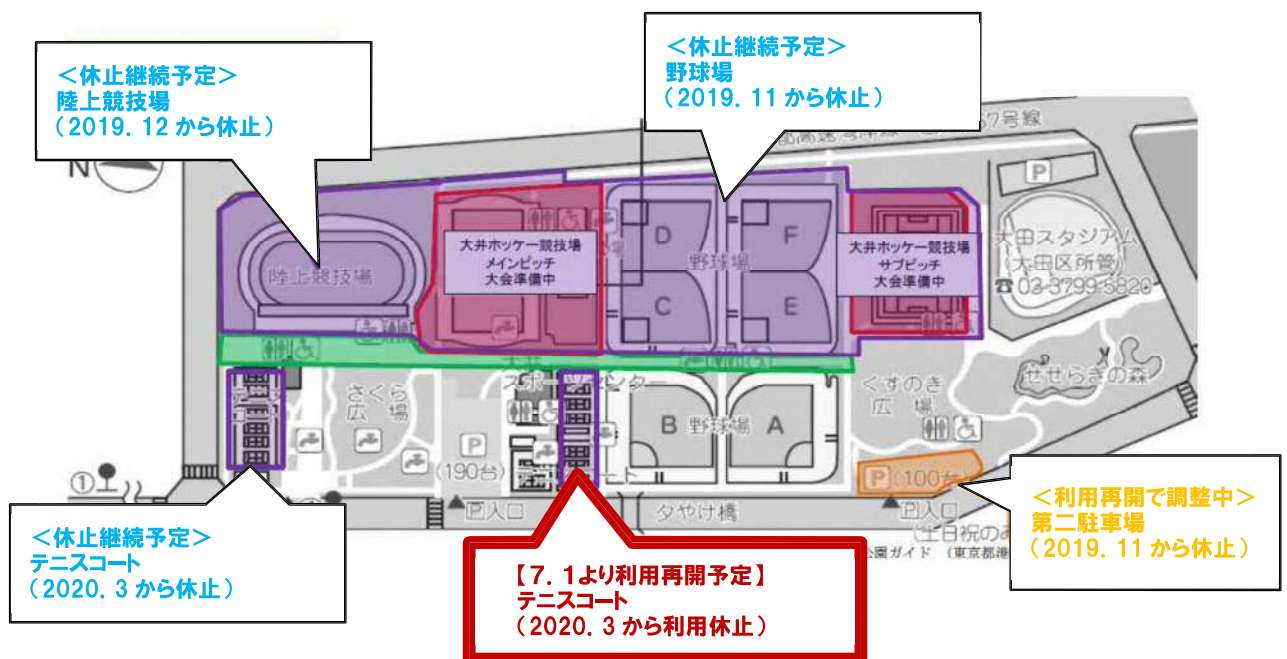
＜休止継続予定＞
陸上競技場
（2019. 12 から休止）

＜休止継続予定＞
野球場
（2019. 11 から休止）

N

陸上競技場

大井ホッケー競技場
メインピッチ
大会準備中

D
F
野球場
C
E

大井ホッケー競技場
サブピッチ
大会準備中

P
大田スタジアム
（大田区所管）
☎ 03-3799-5820

せせらぎの森

さくら広場

スポーツセンター

B 野球場 A

くすのき広場

P
(190台)

P (100台)

①

西入口
夕やけ橋
西入口

＜休止継続予定＞
テニスコート
（2020. 3 から休止）

【7. 1より利用再開予定】
テニスコート
（2020. 3 から利用休止）

＜利用再開で調整中＞
第二駐車場
（2019. 11 から休止）